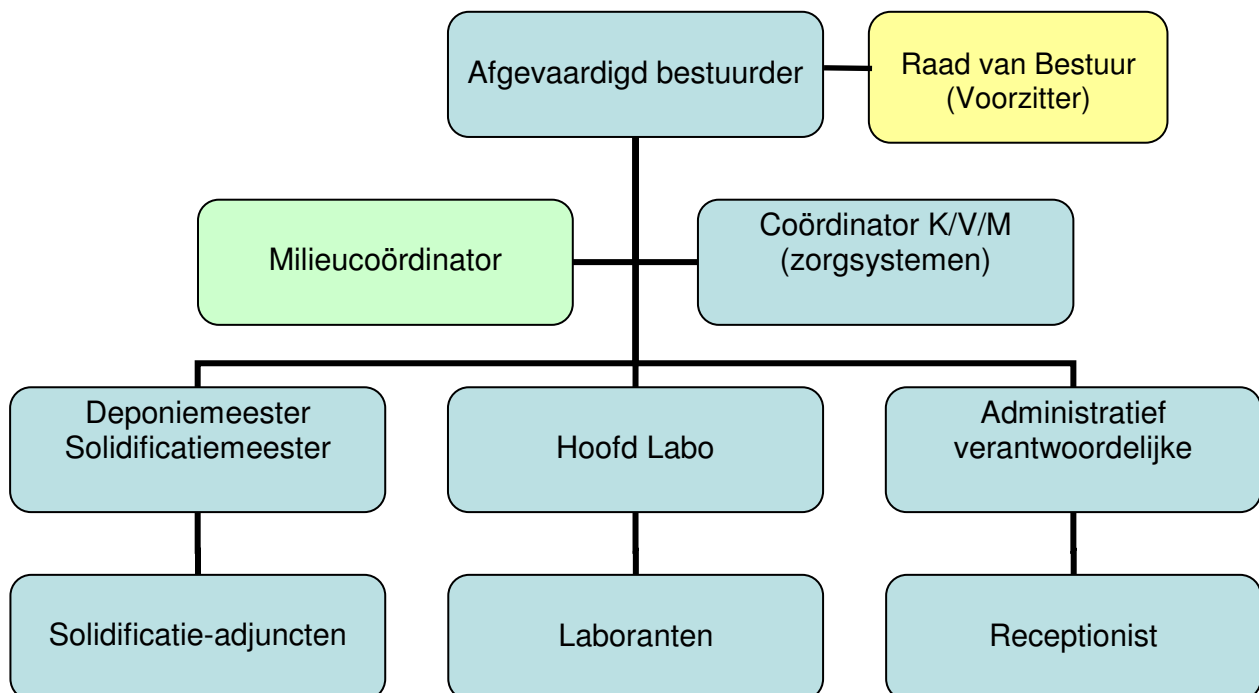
Afgevaardigd bestuurder

Raad van Bestuur
(Voorzitter)

Milieucoördinator

Coördinator K/V/M
(zorgsystemen)

Deponiemeester
Solidificatiemeester

Hoofd Labo

Administratief
verantwoordelijke

Solidificatie-adjuncten

Laboranten

Receptionist